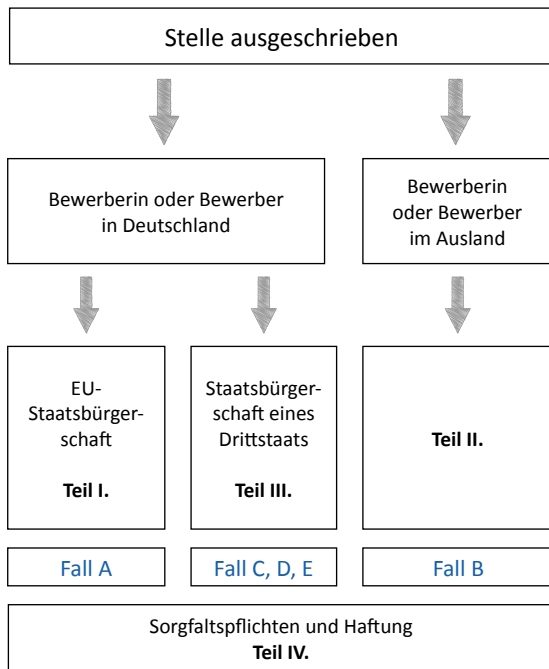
Stelle ausgeschrieben

Bewerberin oder Bewerber in Deutschland

Bewerberin oder Bewerber im Ausland

EU-Staatsbürgerschaft

**Teil I.**

Staatsbürgerschaft eines Drittstaats

**Teil III.**

**Teil II.**

Fall A

Fall C, D, E

Fall B

Sorgfaltspflichten und Haftung
**Teil IV.**